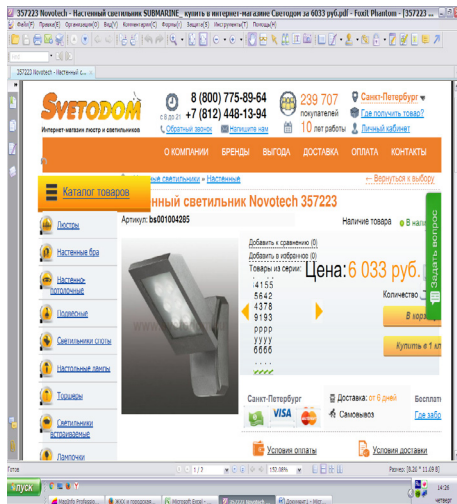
357223 Novotech - Настенный светильник SUBMARINE , купить в интернет-магазине Светодом за 6033 руб.pdf - Foxit Phantom - [357223 ...

Файл(F) Правка(E) Организация(O) Вид(V) Комментарии(C) Формы(R) Защита(E) Инструменты(T) Помощь(H)

357223 Novotech - Настенный с...

SVETODOM
Интернет-магазин люстр и светильников

8 (800) 775-89-64
+7 (812) 448-13-94
Обратный звонок
Напишите нам

239 707 покупателей
10 лет работы

Санкт-Петербург
Где получить товар?
Личный кабинет

О КОМПАНИИ БРЕНДЫ ВЫГОДА ДОСТАВКА ОПЛАТА КОНТАКТЫ

Каталог товаров

Настенные светильники » Настенный

Вернуться к выбору

Настенный светильник Novotech 357223

Люстры
Настенные бра
Настенно-потолочные
Подвесные
Светильники споты
Настольные лампы
Торшеры
Светильники встраиваемые
Лампочки

Артикул: bs001004285

Наличие товара В н

Добавить к сравнению (0)
Добавить в избранное (0)
Товары из серии:
4155
5642
4378
9193
Цена: 6 033 руб.
Количество
В корз
Купить в 1 кл

Санкт-Петербург
VISA
Доставка: от 6 дней
Самовывоз
Бесплат
Где забр

Условия оплаты
Условия доставки

Задать вопрос

Готово
1 / 3
150.98%
Размер: [8.26 * 11.69 8]

пуск
14:26
четверг